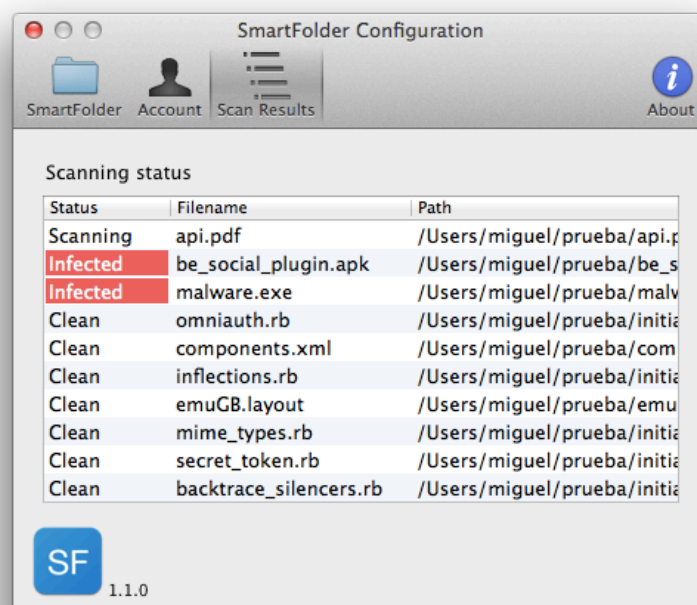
SmartFolder Configuration

SmartFolder Account Scan Results About

Scanning status

| Status | Filename | Path |
|---|---|---|
| Scanning | api.pdf | /Users/miguel/prueba/api.p |
| Infected | be_social_plugin.apk | /Users/miguel/prueba/be_s |
| Infected | malware.exe | /Users/miguel/prueba/malv |
| Clean | omniauth.rb | /Users/miguel/prueba/initia |
| Clean | components.xml | /Users/miguel/prueba/com |
| Clean | inflections.rb | /Users/miguel/prueba/initia |
| Clean | emuGB.layout | /Users/miguel/prueba/emu |
| Clean | mime_types.rb | /Users/miguel/prueba/initia |
| Clean | secret_token.rb | /Users/miguel/prueba/initia |
| Clean | backtrace_silencers.rb | /Users/miguel/prueba/initia |

SF
1.1.0